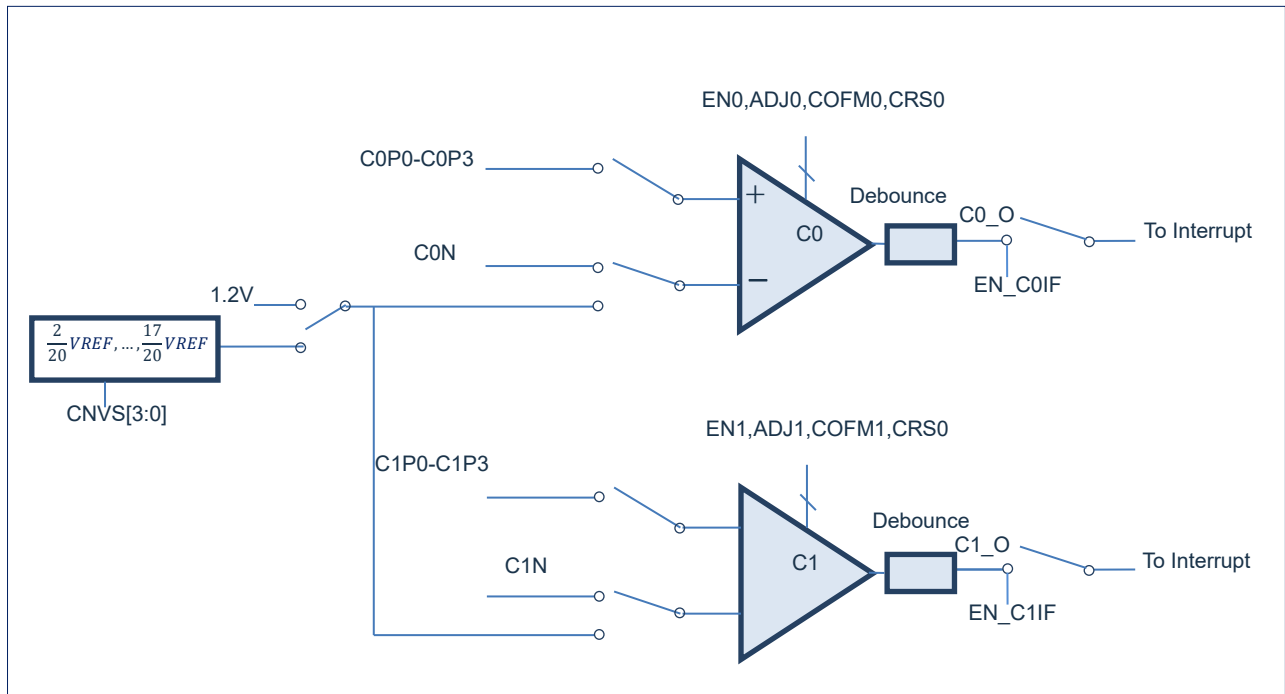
EN0,ADJ0,COFM0,CRS0

C0P0-C0P3

+

C0

Debounce

C0_O

To Interrupt

C0N

−

EN_C0IF

1.2V

$\frac{2}{20}VREF, \ldots, \frac{17}{20}VREF$

CNVS[3:0]

EN1,ADJ1,COFM1,CRS0

C1P0-C1P3

C1

Debounce

C1_O

To Interrupt

C1N

EN_C1IF